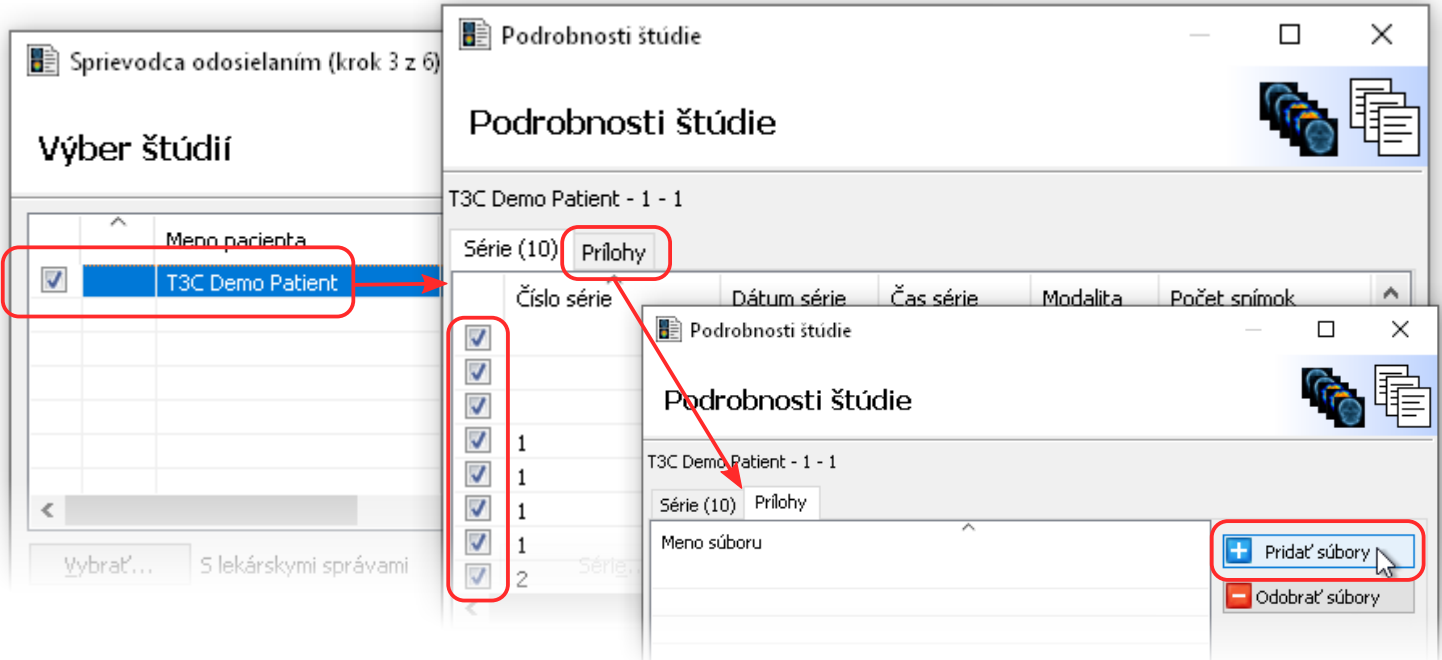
Sprievodca odosielaním (krok 3 z 6)

Výber štúdií

Meno pacienta
T3C Demo Patient

Vybrať... S lekárskymi správami

Podrobnosti štúdie

Podrobnosti štúdie

T3C Demo Patient - 1 - 1

Série (10) Prílohy

| Číslo série | Dátum série | Čas série | Modalita | Počet snímok |
|---|---|---|---|---|
| | | | | |
| | | | | |
| | | | | |
| 1 | | | | |
| 1 | | | | |
| 1 | | | | |
| 1 | | | | |
| 2 | | | | |

Podrobnosti štúdie

Podrobnosti štúdie

T3C Demo Patient - 1 - 1

Série (10) Prílohy

Meno súboru

Pridať súbory
Odobrať súbory